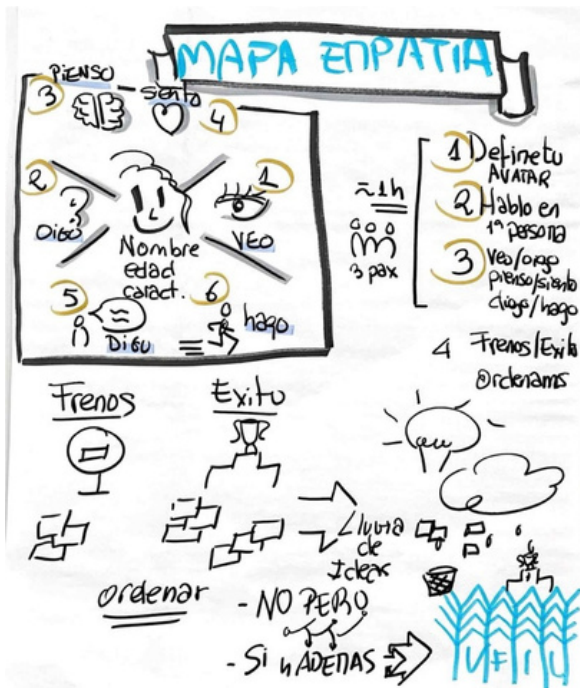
MAPA EMPATIA

3 PIENSO - siento 4

2 Oigo

1 VEO

Nombre edad caract.

5 Digo

6 hago

≈1h

3 pax

1 Define tu AVATAR

2 Hablo en 1ª persona

3 Veo/oigo pienso/siento digo/hago

4 Frenos/Exito ordenamos

Frenos

Exito

Lluvia de Ideas

ordenar

- NO PERO

- Si y ADEMAS

UFIU